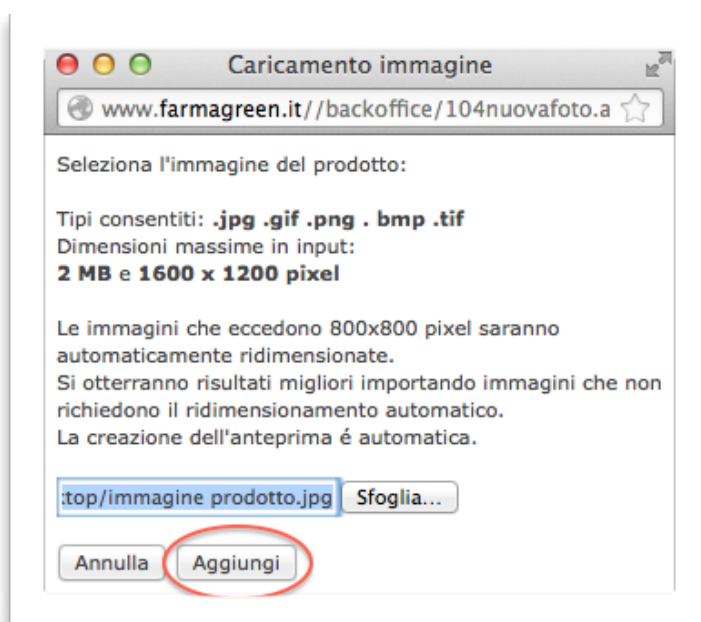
Caricamento immagine

www.farmagreen.it//backoffice/104nuovafoto.a

Seleziona l'immagine del prodotto:

Tipi consentiti: .jpg .gif .png . bmp .tif
Dimensioni massime in input:
2 MB e 1600 x 1200 pixel

Le immagini che eccedono 800x800 pixel saranno automaticamente ridimensionate.
Si otterranno risultati migliori importando immagini che non richiedono il ridimensionamento automatico.
La creazione dell'anteprima é automatica.

:top/immagine prodotto.jpg Sfoglia...

Annulla Aggiungi